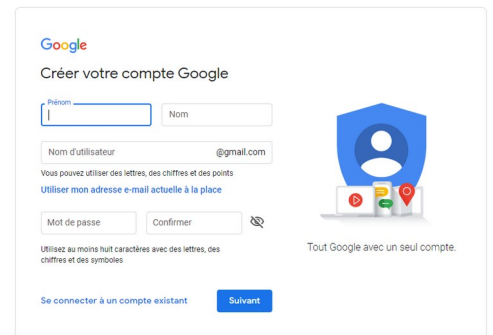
Google

Créer votre compte Google

Prénom

Nom

Nom d'utilisateur @gmail.com

Vous pouvez utiliser des lettres, des chiffres et des points

Utiliser mon adresse e-mail actuelle à la place

Mot de passe

Confirmer

Utilisez au moins huit caractères avec des lettres, des chiffres et des symboles

Se connecter à un compte existant

Suivant

Tout Google avec un seul compte.